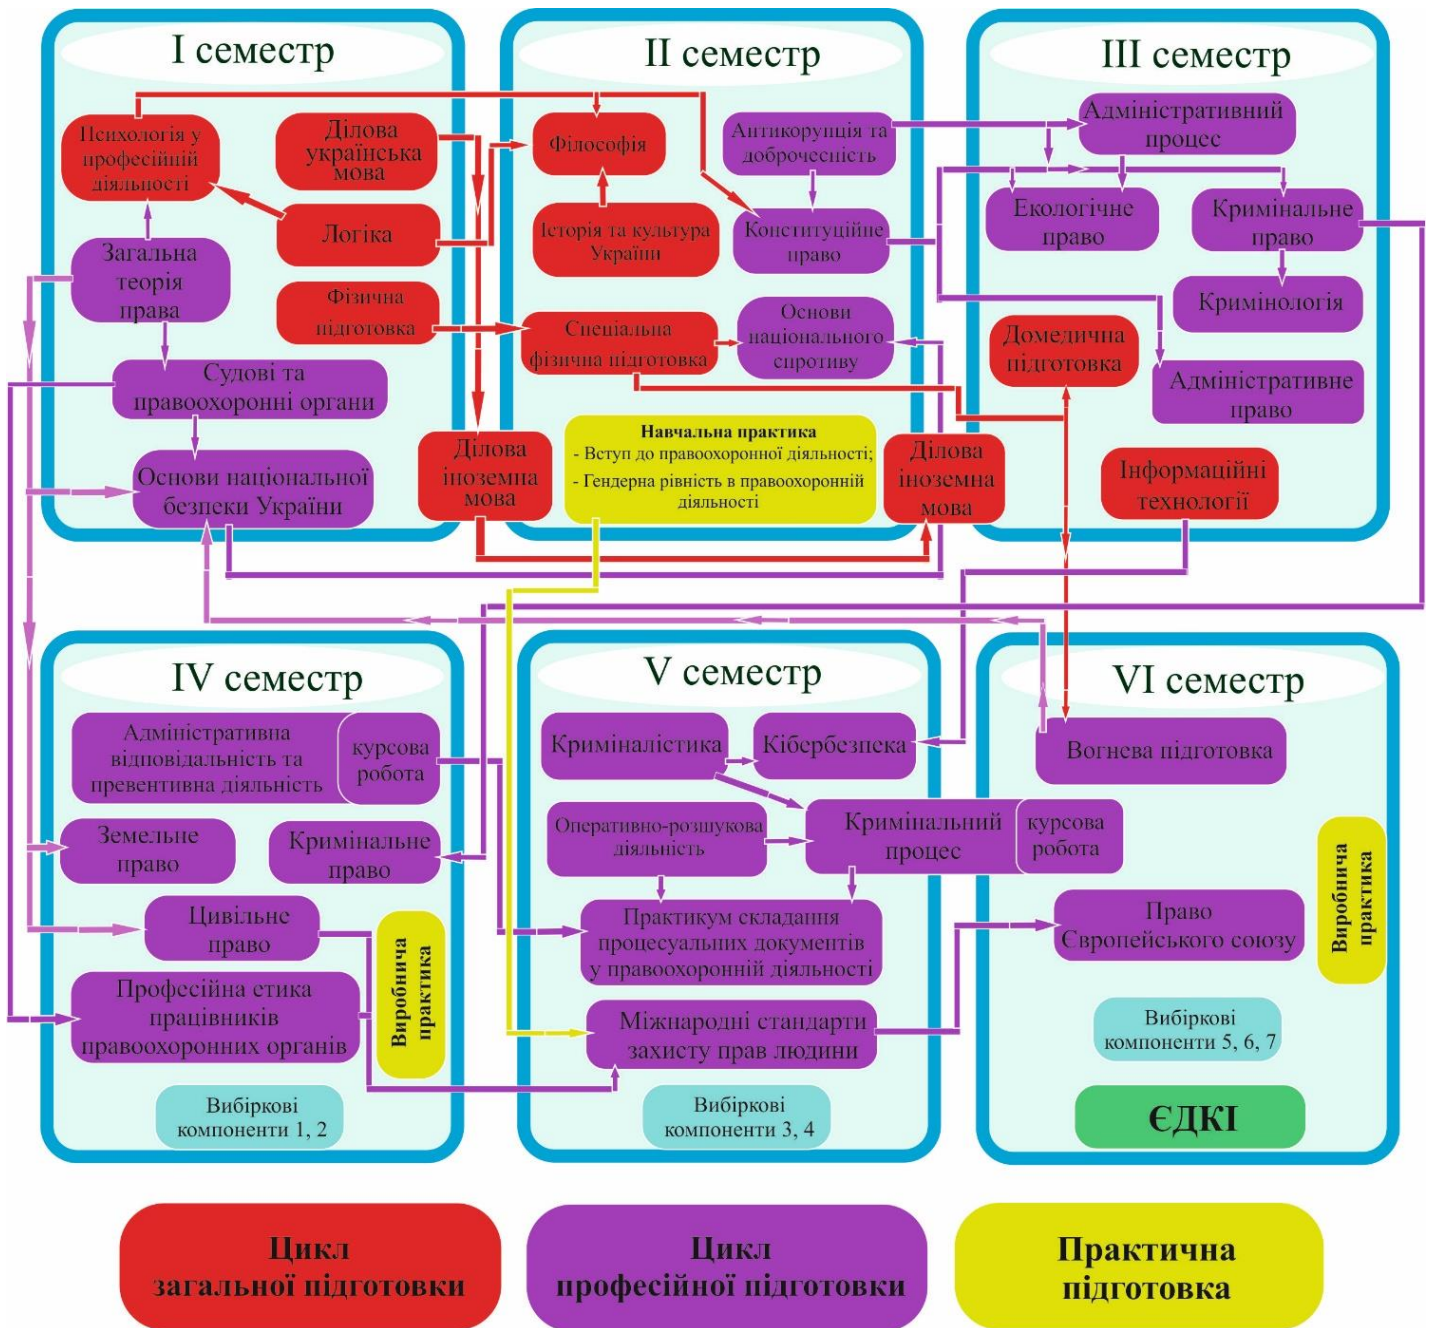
I семестр

Психологія у професійній діяльності

Ділова українська мова

Логіка

Загальна теорія права

Фізична підготовка

Судові та правоохоронні органи

Основи національної безпеки України

Ділова іноземна мова

II семестр

Філософія

Антикорупція та доброчесність

Історія та культура України

Конституційне право

Спеціальна фізична підготовка

Основи національного спротиву

Навчальна практика
- Вступ до правоохоронної діяльності;
- Гендерна рівність в правоохоронній діяльності

Ділова іноземна мова

III семестр

Адміністративний процес

Екологічне право

Кримінальне право

Кримінологія

Домедична підготовка

Адміністративне право

Інформаційні технології

IV семестр

Адміністративна відповідальність та превентивна діяльність

курсова робота

Земельне право

Кримінальне право

Цивільне право

Виробнича практика

Професійна етика працівників правоохоронних органів

Вибіркові компоненти 1, 2

V семестр

Криміналістика

Кібербезпека

Оперативно-розшукова діяльність

Кримінальний процес

курсова робота

Практикум складання процесуальних документів у правоохоронній діяльності

Міжнародні стандарти захисту прав людини

Вибіркові компоненти 3, 4

VI семестр

Вогнева підготовка

Виробнича практика

Право Європейського союзу

Вибіркові компоненти 5, 6, 7

ЄДКІ

Цикл загальної підготовки

Цикл професійної підготовки

Практична підготовка